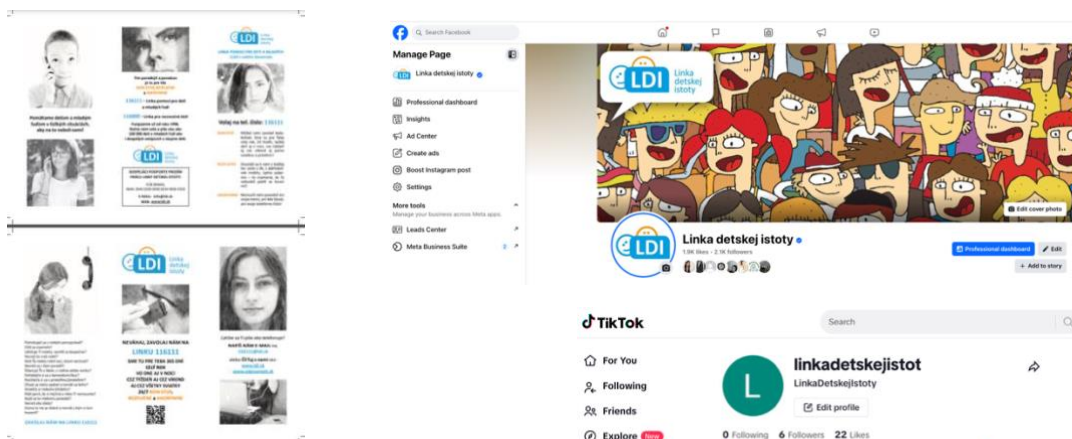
LINKA DETSKEJ ISTOTY

LDI

Pomáhame deťom a mladým ľuďom v ťažkých situáciách, aby na to neboli sami!

116111

Volaj na tel. číslo: 116111

LDI Linka detskej istoty

NEVÁHAJ, ZAVOLAJ NÁM NA LINKU 116111

ZAVOLAJ NÁM NA LINKU 116111

Search Facebook

Manage Page

Linka detskej istoty

Professional dashboard

Insights

Ad Center

Create ads

Boost Instagram post

Settings

More tools

Manage your business across Meta apps.

Leads Center

Meta Business Suite

LDI Linka detskej istoty

Edit cover photo

Linka detskej istoty

1.9K likes • 2.1K followers

Professional dashboard

Edit

+ Add to story

TikTok

Search

For You

Following

Friends

Explore New

linkadetskejistot

LinkaDetskejIstoty

Edit profile

0 Following 6 Followers 22 Likes